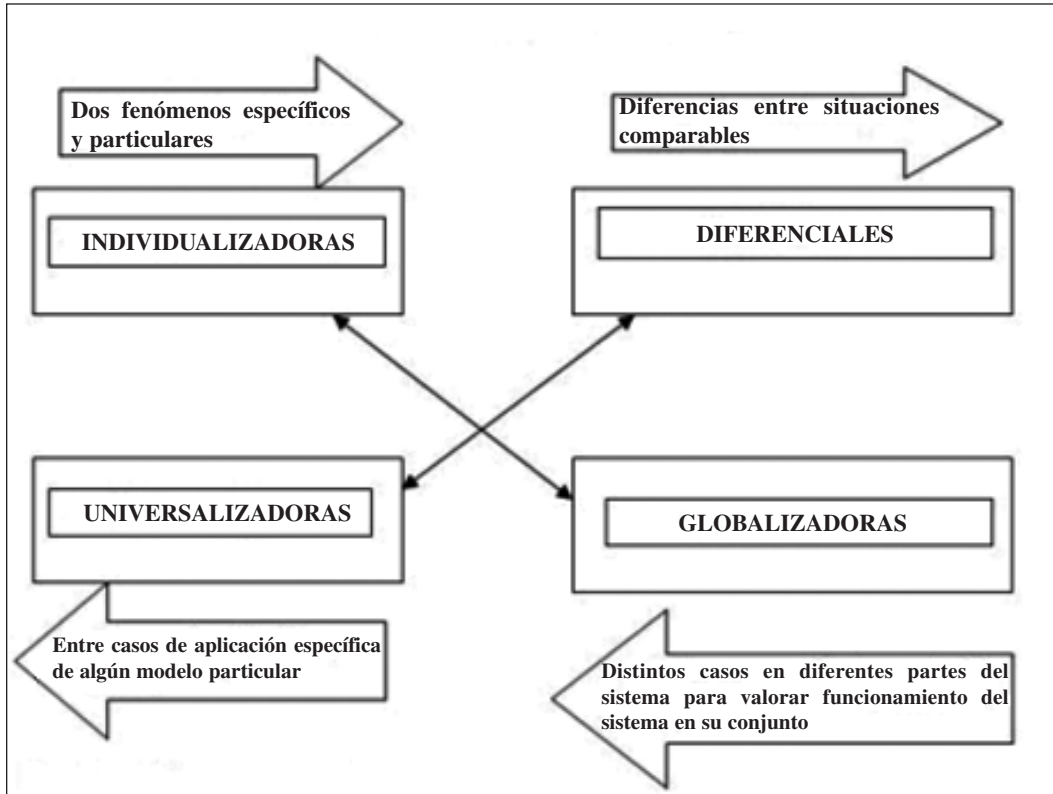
Dos fenómenos específicos y particulares

INDIVIDUALIZADORAS

Diferencias entre situaciones comparables

DIFERENCIALES

UNIVERSALIZADORAS

GLOBALIZADORAS

Entre casos de aplicación específica de algún modelo particular

Distintos casos en diferentes partes del sistema para valorar funcionamiento del sistema en su conjunto